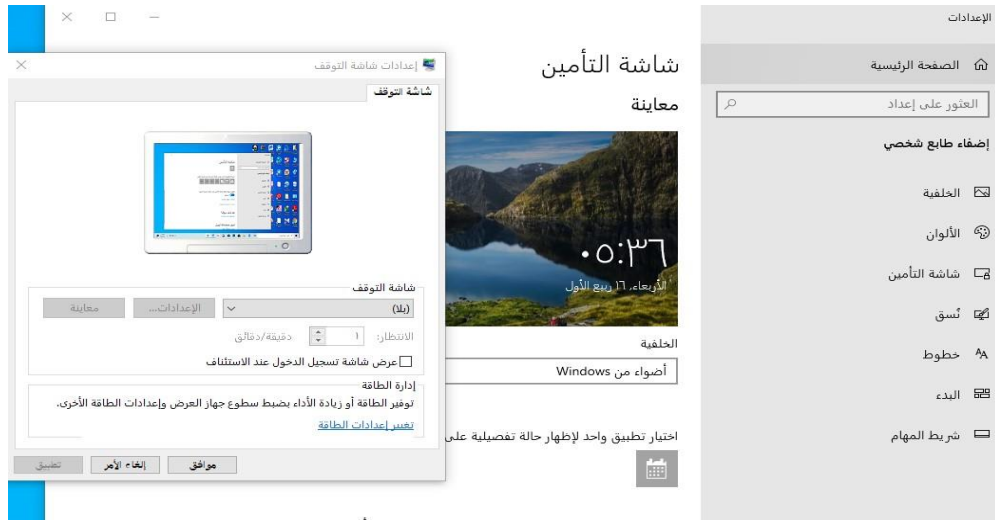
الإعدادات

الصفحة الرئيسية

العثور على إعداد

إضفاء طابع شخصي

الخلفية

الألوان

شاشة التأمين

نُسق

خطوط

البدء

شريط المهام

شاشة التأمين

معاينة

٠٥:٣٦

الأربعاء، ١٦ ربيع الأول

الخلفية

أضواء من Windows

اختيار تطبيق واحد لإظهار حالة تفصيلية على

إعدادات شاشة التوقف

شاشة التوقف

شاشة التوقف

(بلا)

الإعدادات...

معاينة

الانتظار: ١ دقيقة/دقائق

عرض شاشة تسجيل الدخول عند الاستئناف

إدارة الطاقة

توفير الطاقة أو زيادة الأداء بضبط سطوع جهاز العرض وإعدادات الطاقة الأخرى.

تغيير إعدادات الطاقة

موافق

إلغاء الأمر

تطبيق